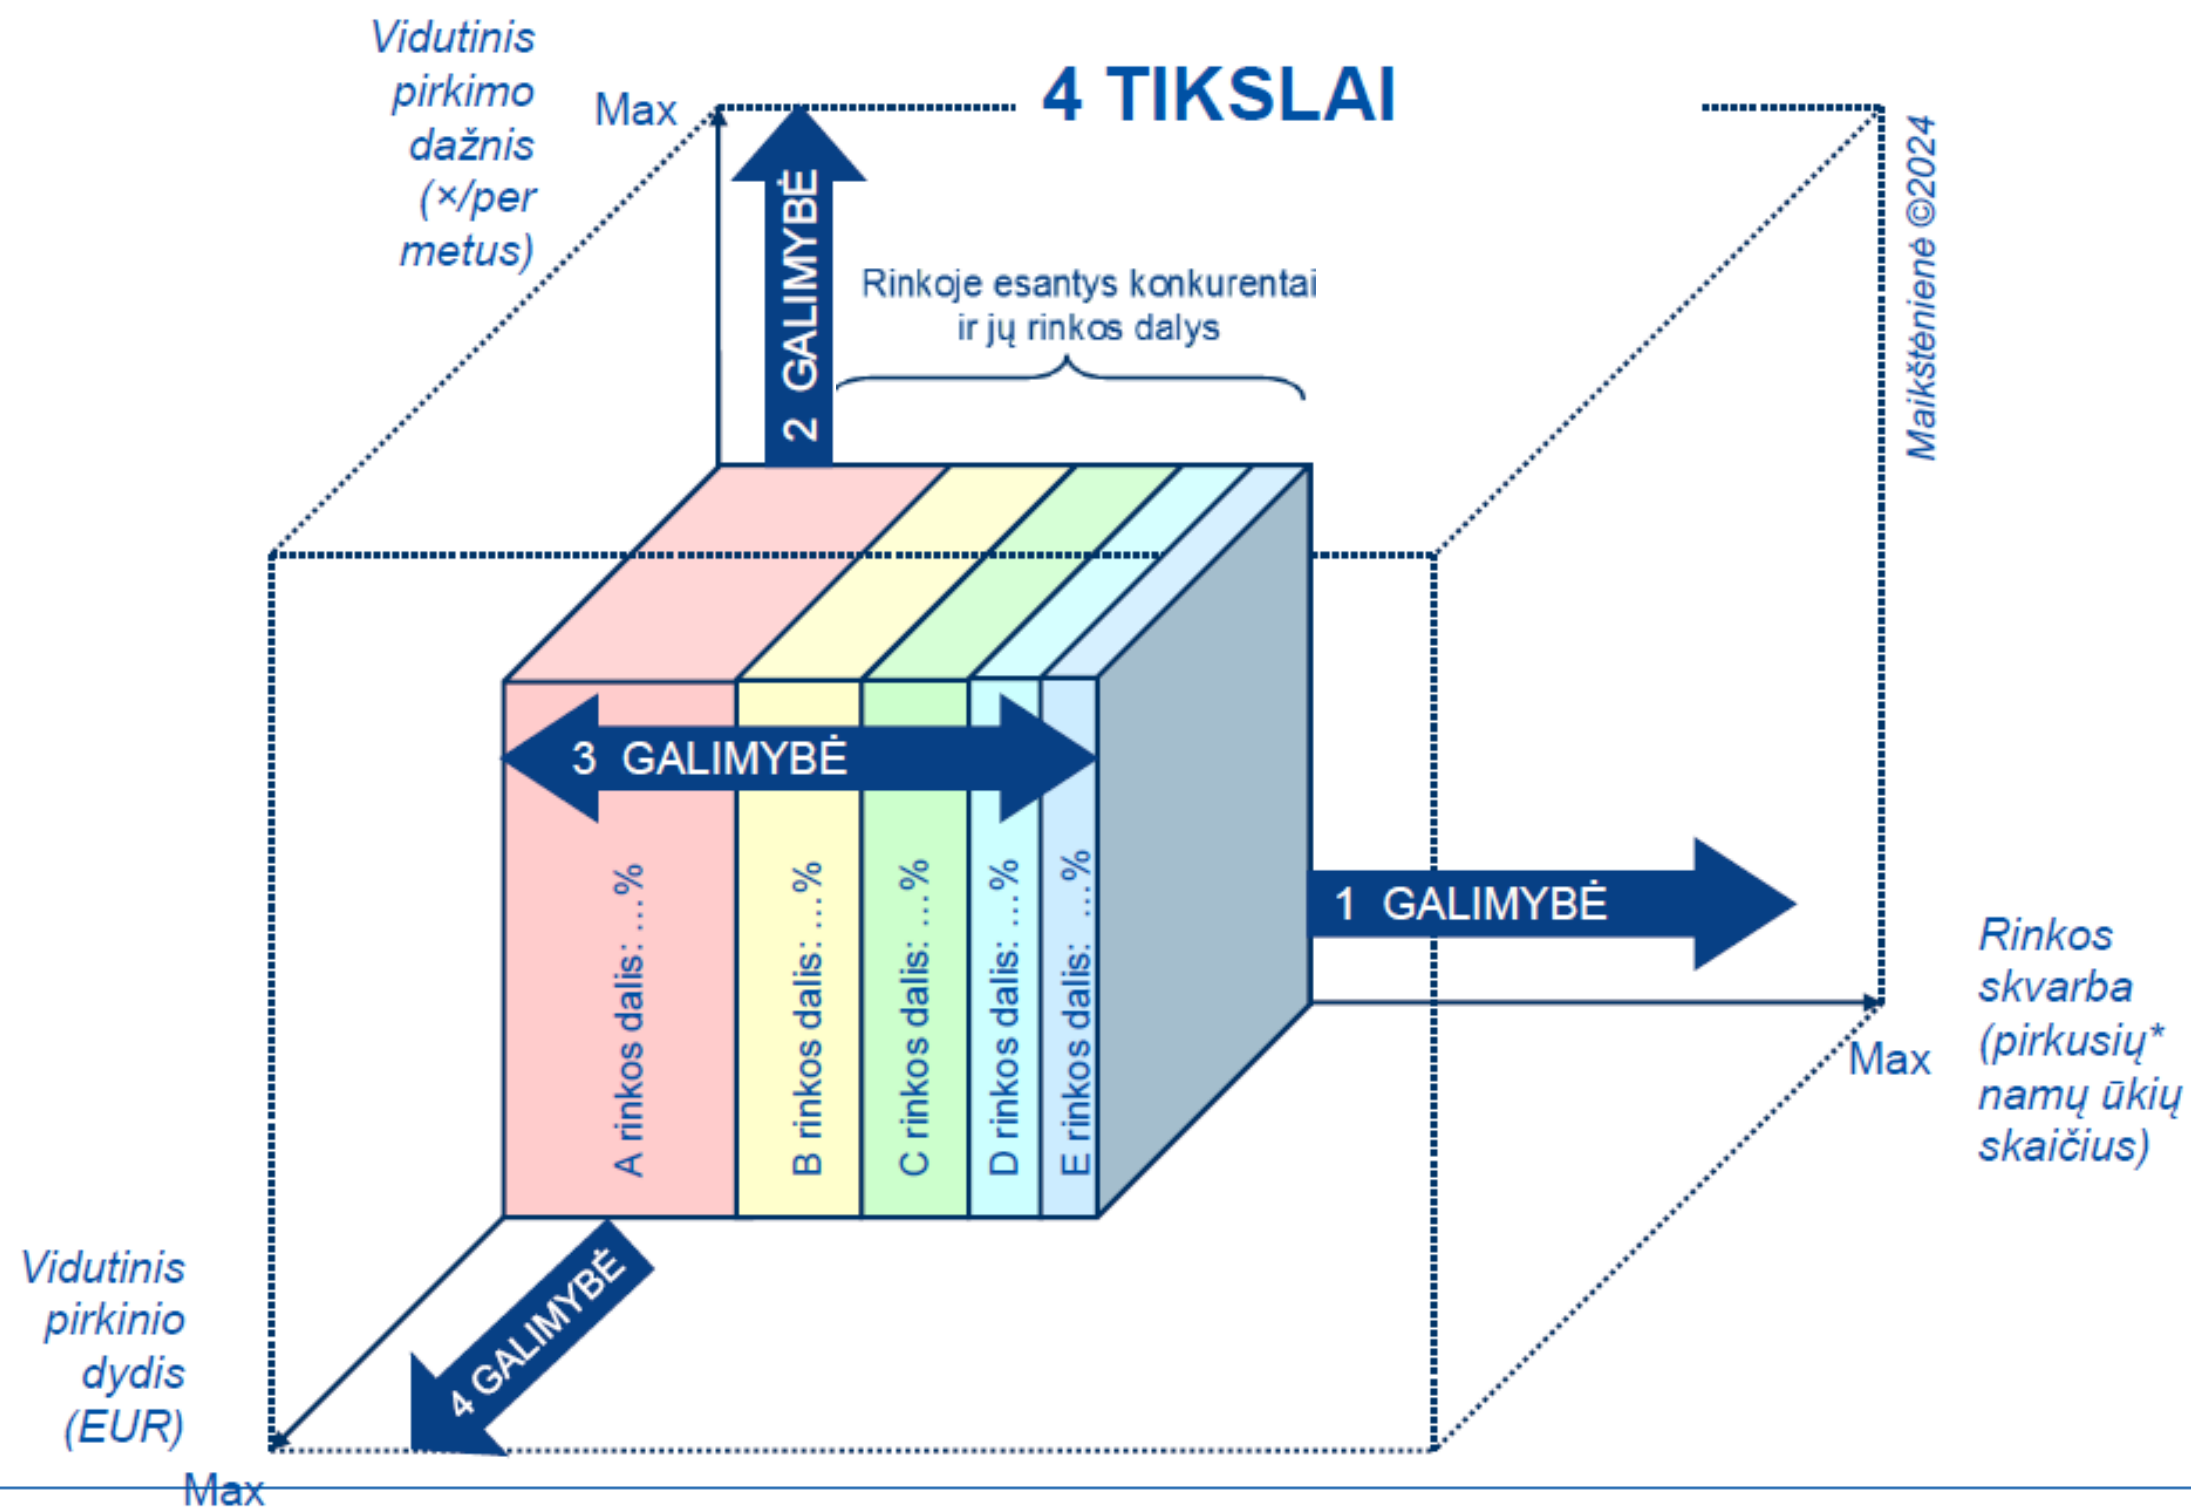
Vidutinis pirkimo dažnis (×/per metus)

Max

4 TIKSLAI

Maikštėnienė ©2024

2 GALIMYBĖ

Rinkoje esantys konkurentai ir jų rinkos dalys

3 GALIMYBĖ

A rinkos dalis: ...%

B rinkos dalis: ...%

C rinkos dalis: ...%

D rinkos dalis: ...%

E rinkos dalis: ...%

1 GALIMYBĖ

Rinkos skvarba (pirkusių* namų ūkių skaičius)

Max

Vidutinis pirkinio dydis (EUR)

4 GALIMYBĖ

Max